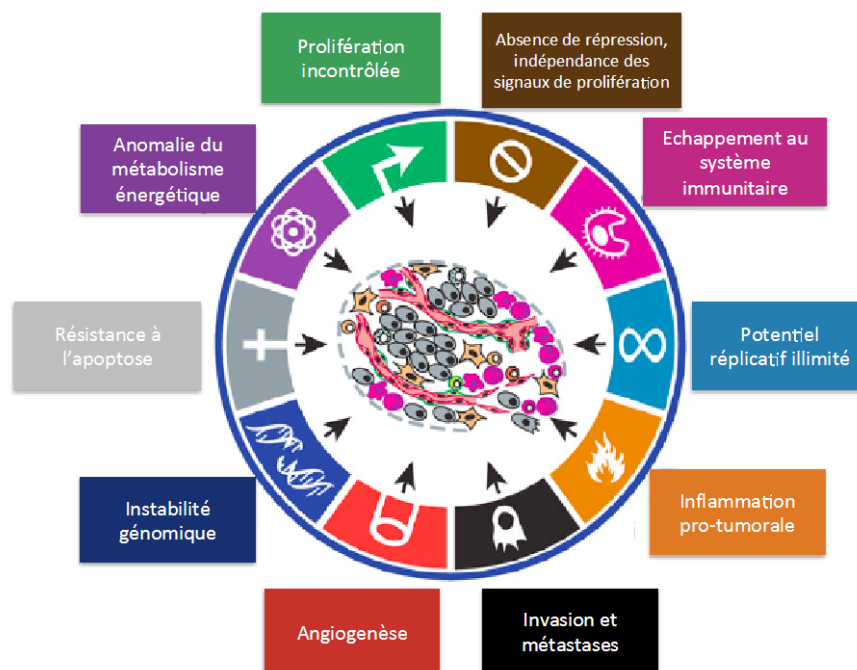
Prolifération incontrôlée

Absence de répression, indépendance des signaux de prolifération

Anomalie du métabolisme énergétique

Echappement au système immunitaire

Résistance à l'apoptose

Potentiel réplicatif illimité

Instabilité génomique

Inflammation pro-tumorale

Angiogenèse

Invasion et métastases